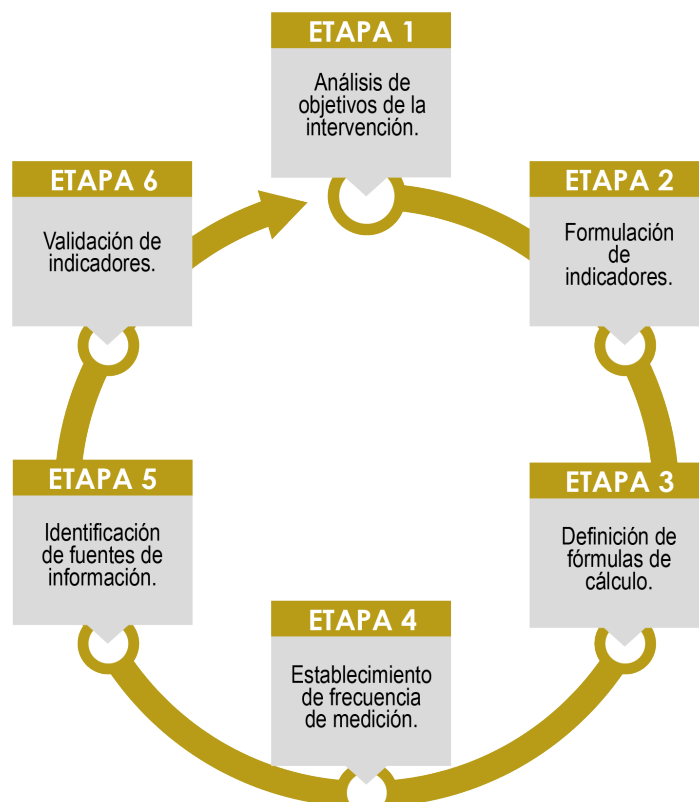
ETAPA 1

Análisis de objetivos de la intervención.

ETAPA 2

Formulación de indicadores.

ETAPA 3

Definición de fórmulas de cálculo.

ETAPA 4

Establecimiento de frecuencia de medición.

ETAPA 5

Identificación de fuentes de información.

ETAPA 6

Validación de indicadores.